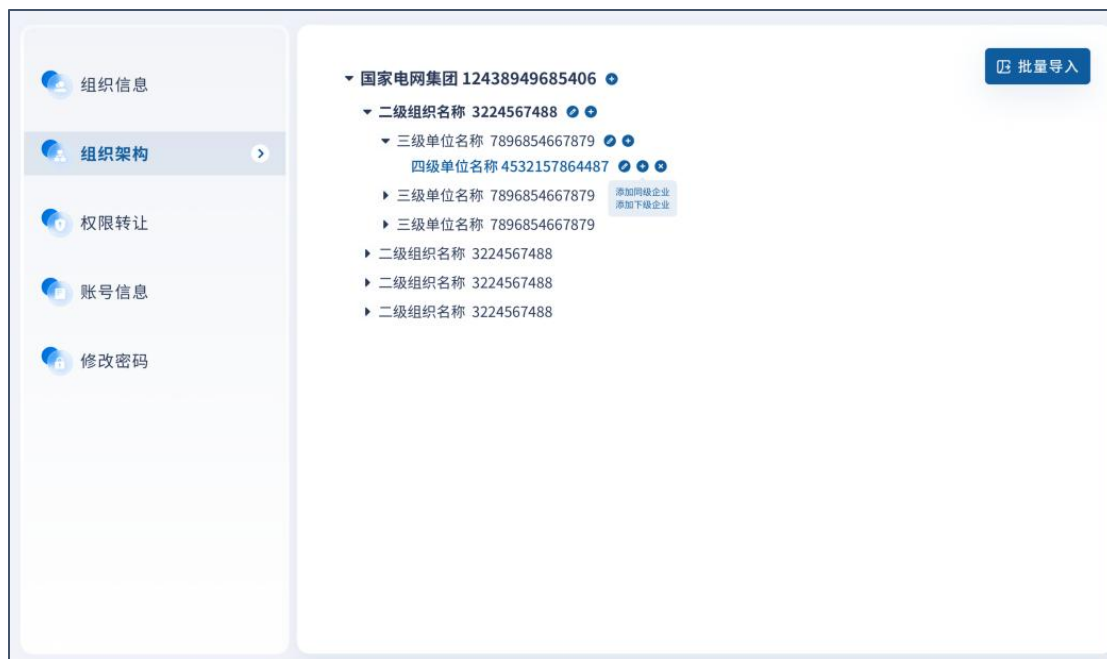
组织信息

组织架构

权限转让

账号信息

修改密码

批量导入

国家电网集团 12438949685406

二级组织名称 3224567488

三级单位名称 7896854667879

四级单位名称 4532157864487

三级单位名称 7896854667879

添加同级企业
添加下级企业

三级单位名称 7896854667879

二级组织名称 3224567488

二级组织名称 3224567488

二级组织名称 3224567488